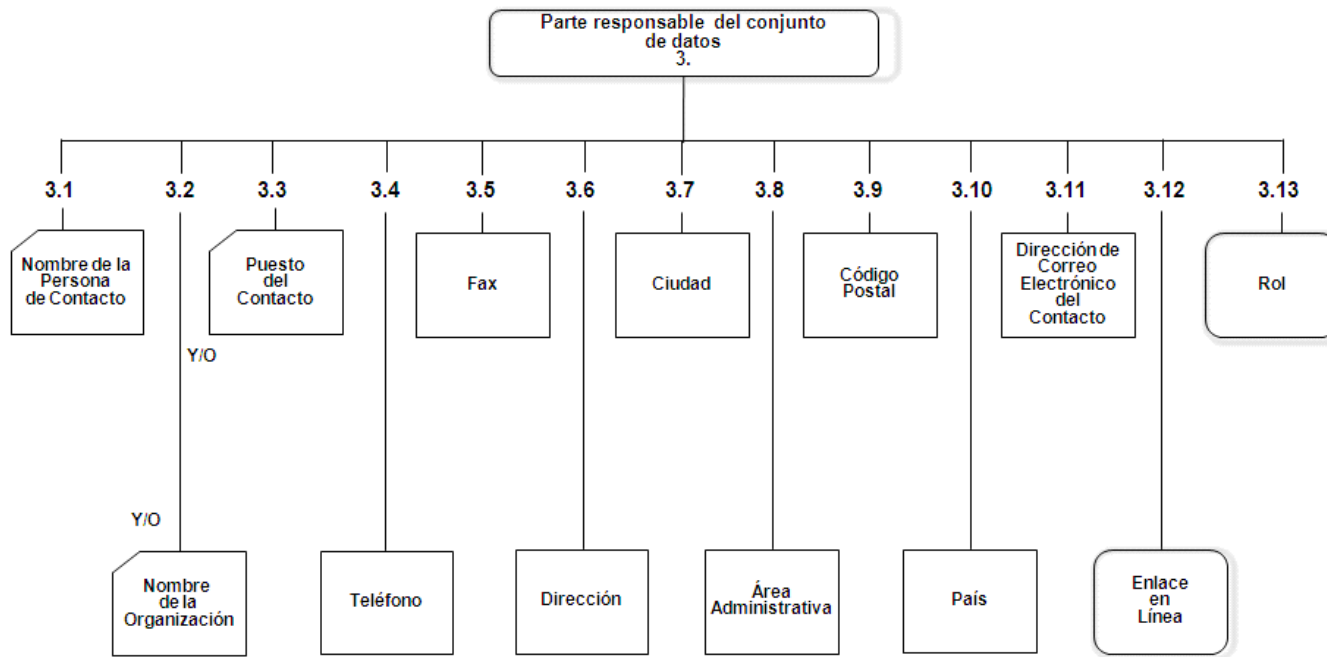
Parte responsable del conjunto de datos
3.

3.1
Nombre de la Persona de Contacto

3.2

3.3
Puesto del Contacto

3.4

3.5
Fax

3.6

3.7
Ciudad

3.8

3.9
Código Postal

3.10

3.11
Dirección de Correo Electrónico del Contacto

3.12

3.13
Rol

Y/O

Y/O

Nombre de la Organización

Teléfono

Dirección

Área Administrativa

País

Enlace en Línea